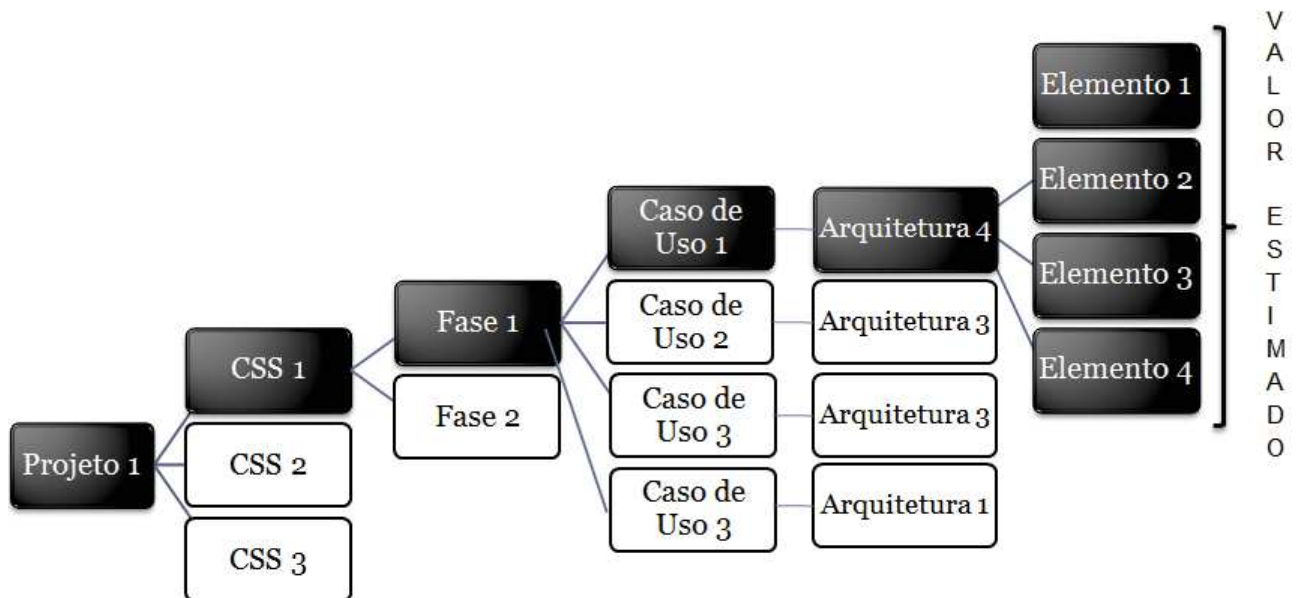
Projeto 1

CSS 1

CSS 2

CSS 3

Fase 1

Fase 2

Caso de Uso 1

Caso de Uso 2

Caso de Uso 3

Caso de Uso 3

Arquitetura 4

Arquitetura 3

Arquitetura 3

Arquitetura 1

Elemento 1

Elemento 2

Elemento 3

Elemento 4

VALOR ESTIMADO